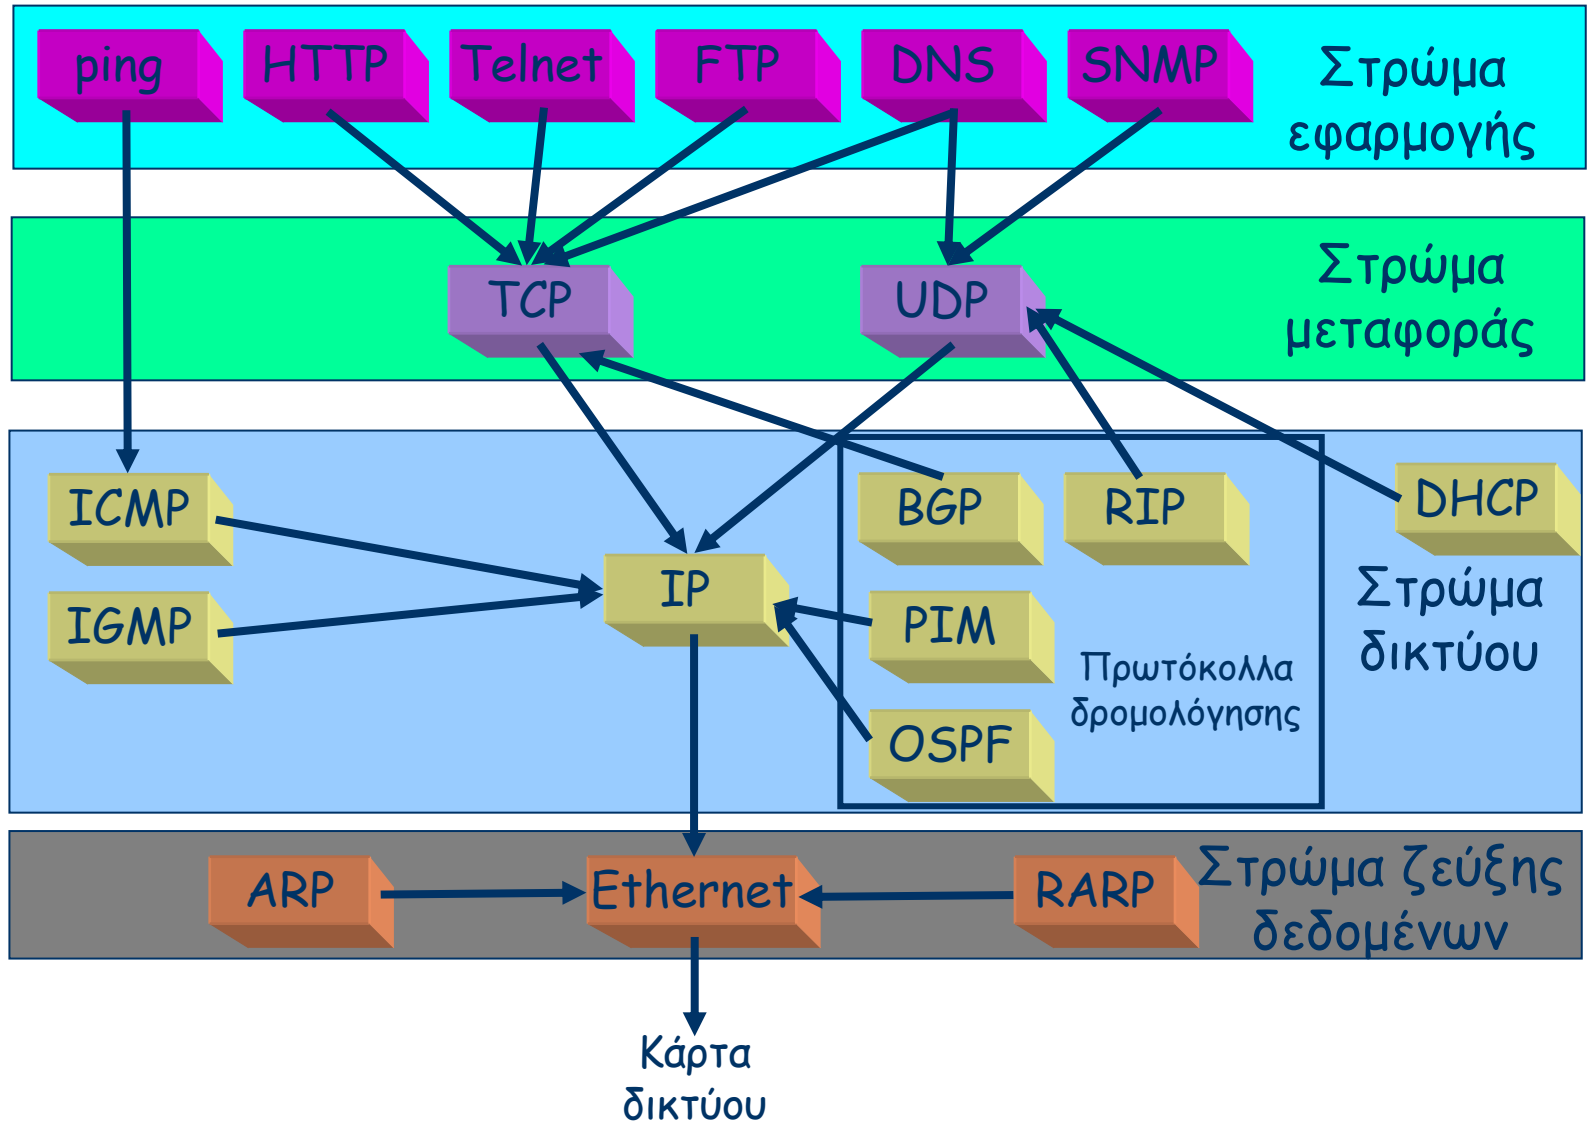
ping HTTP Telnet FTP DNS SNMP

Στρώμα εφαρμογής

TCP UDP

Στρώμα μεταφοράς

ICMP IGMP IP BGP RIP PIM OSPF DHCP

Πρωτόκολλα δρομολόγησης

Στρώμα δικτύου

ARP Ethernet RARP

Στρώμα ζεύξης δεδομένων

Κάρτα δικτύου